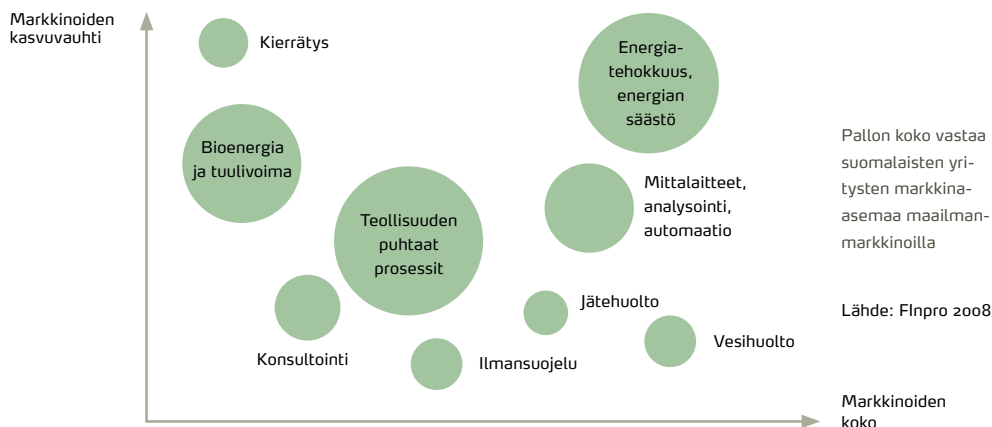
Markkinoiden kasvuvauhti

Kierrätys

Energiatehokkuus, energian säästö

Bioenergia ja tuulivoima

Mittalaitteet, analysointi, automaatio

Teollisuuden puhtaat prosessit

Jätehuolto

Vesihuolto

Konsultointi

Ilmansuojelu

Pallon koko vastaa suomalaisten yritysten markkina-asemaa maailmanmarkkinoilla

Lähde: FInpro 2008

Markkinoiden koko